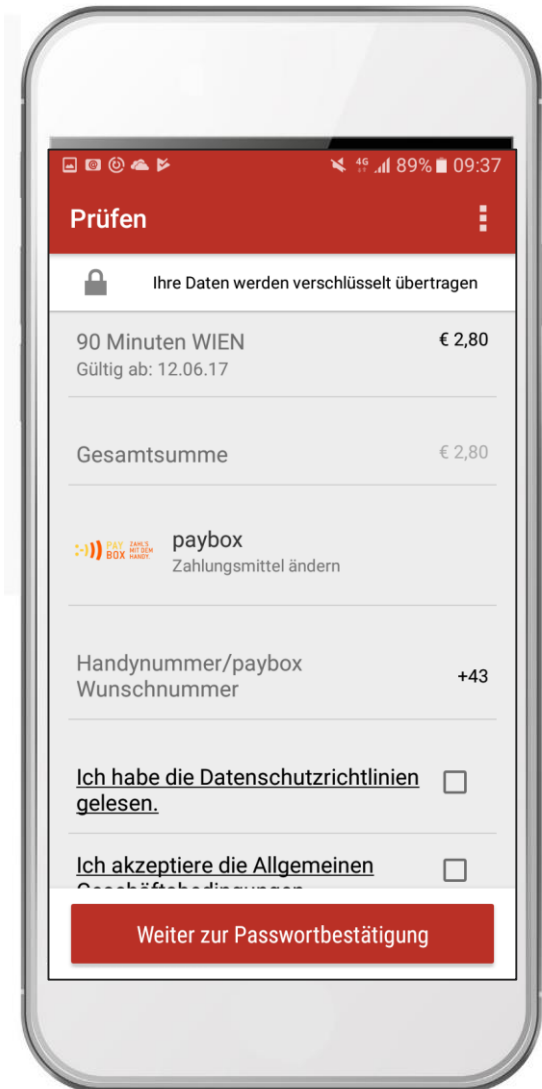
4G 89% 09:37

Prüfen

Ihre Daten werden verschlüsselt übertragen

90 Minuten WIEN
Gültig ab: 12.06.17

€ 2,80

Gesamtsumme

€ 2,80

PAY BOX ZAHL'S MIT DEM HANDY.

paybox
Zahlungsmittel ändern

Handynummer/paybox Wunschnummer

+43

Ich habe die Datenschutzrichtlinien gelesen.

Ich akzeptiere die Allgemeinen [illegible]

Weiter zur Passwortbestätigung